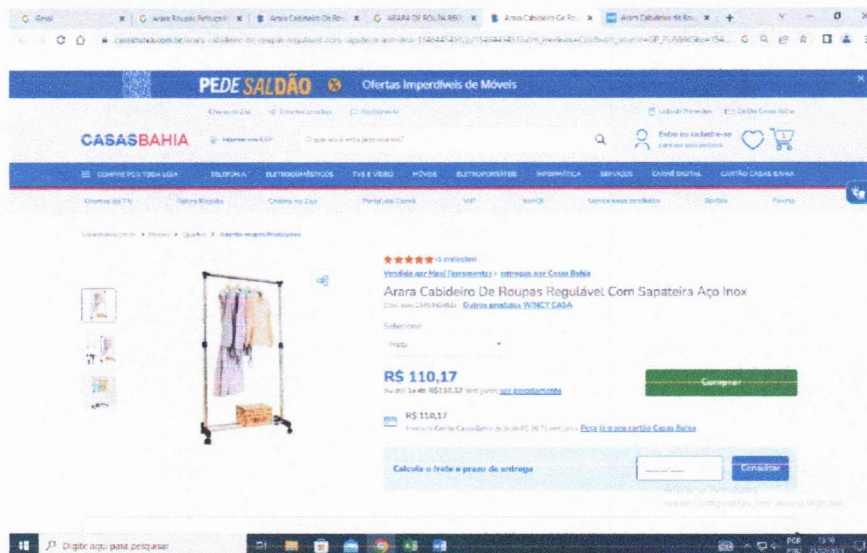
PEDE SALDÃO Ofertas Imperdíveis de Móveis

CASASBAHIA

O que você está procurando?

Entre ou cadastre-se

COMPRE POR TODA LOJA TELEFONIA ELETRODOMÉSTICOS TVS E VÍDEO MÓVEIS ELETROPORTÁTEIS INFORMÁTICA SERVIÇOS CARNÊ DIGITAL CARTÃO CASAS BAHIA

(6 avaliações)

Vendido por Maxi Ferramentas e entregue por Casas Bahia

Arara Cabideiro De Roupas Regulável Com Sapateira Aço Inox

Outros produtos WINCY CASA

Selecione:

Preta

R$ 110,17

Comprar

R$ 110,17

Peça já o seu cartão Casas Bahia

Calcule o frete e prazo de entrega

Consultar

Digite aqui para pesquisar